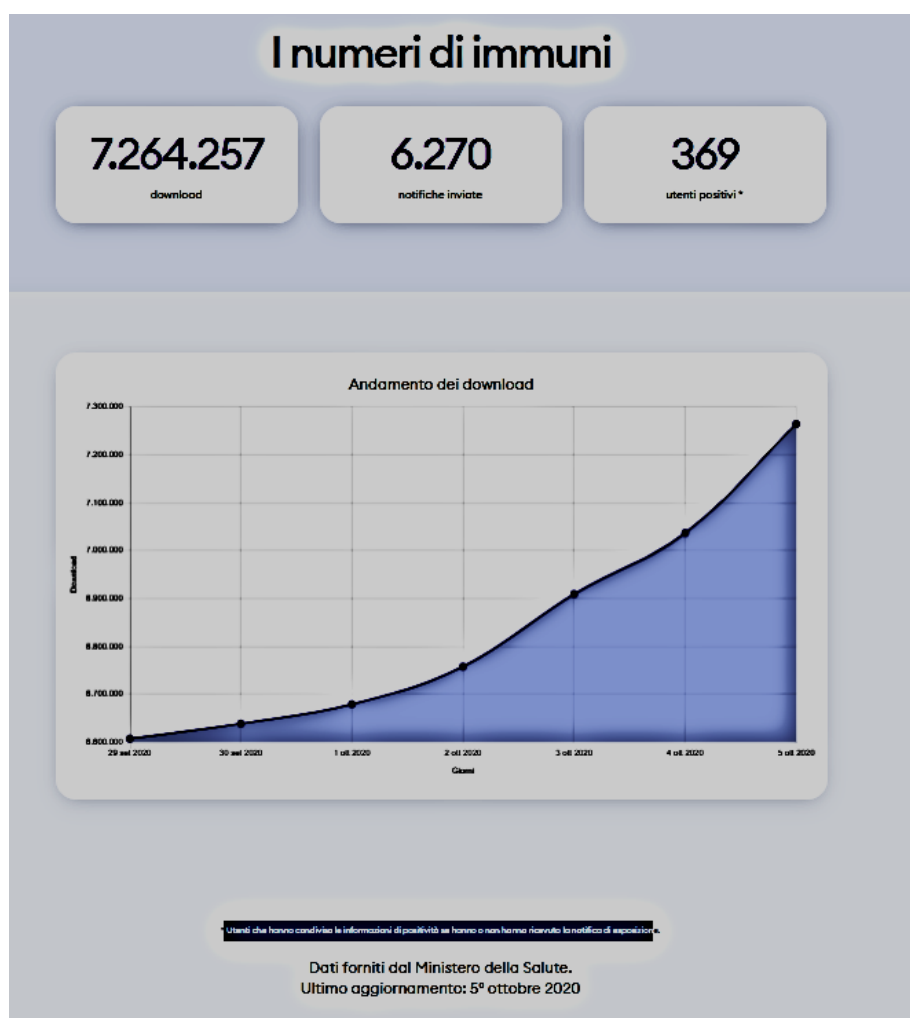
I numeri di immuni

7.264.257
download

6.270
notifiche inviate

369
utenti positivi *

Andamento dei download

7.300.000
7.200.000
7.100.000
7.000.000
6.900.000
6.800.000
6.700.000
6.600.000

Download

29 set 2020
30 set 2020
1 ott 2020
2 ott 2020
3 ott 2020
4 ott 2020
5 ott 2020

Giorni

* Utenti che hanno condiviso le informazioni di positività se hanno o non hanno ricevuto la notifica di esposizione.

Dati forniti dal Ministero della Salute.
Ultimo aggiornamento: 5° ottobre 2020